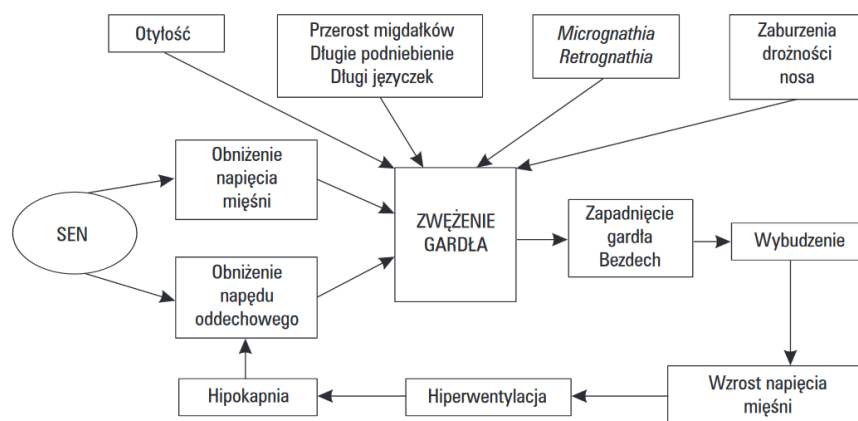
Otyłość

Przerost migdałków
Długie podniebienie
Długi języczek

*Micrognathia*
*Retrognathia*

Zaburzenia drożności nosa

SEN

Obniżenie napięcia mięśni

Obniżenie napędu oddechowego

ZWĘŻENIE GARDŁA

Zapadnięcie gardła
Bezdech

Wybudzenie

Wzrost napięcia mięśni

Hiperwentylacja

Hipokapnia